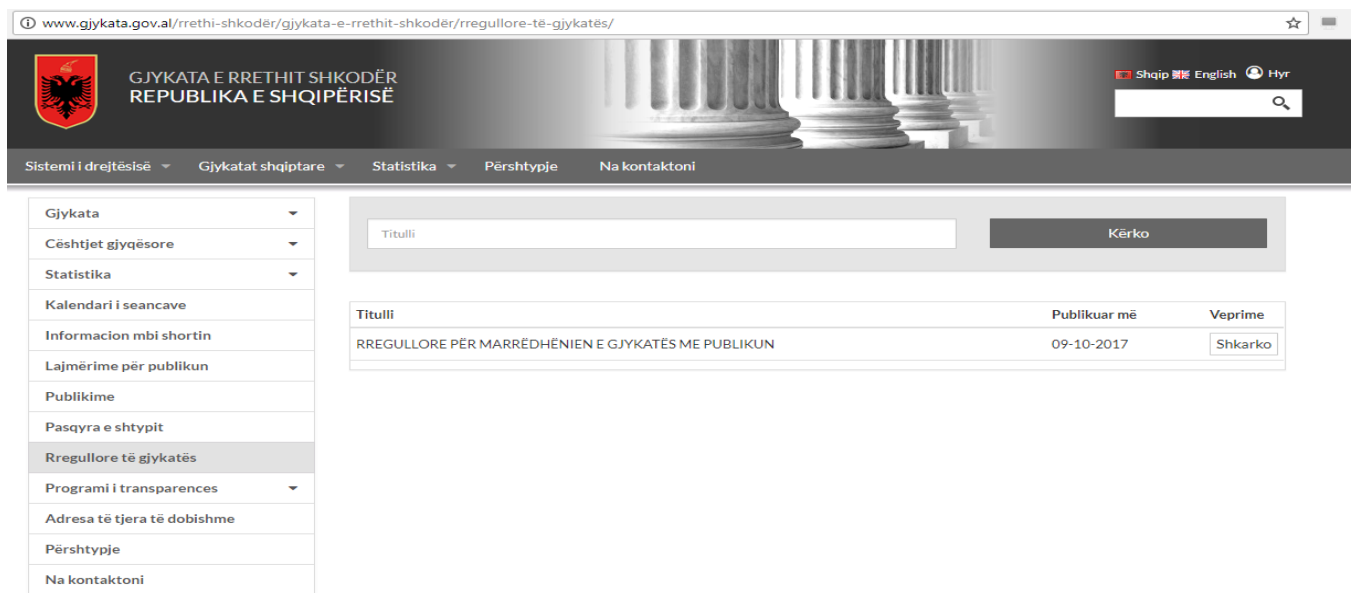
www.gjykata.gov.al/rrethi-shkodër/gjykata-e-rrethit-shkodër/rregullore-të-gjykatës/

GJYKATA E RRETHIT SHKODËR
REPUBLIKA E SHQIPËRISË

Shqip English Hyr

Sistemi i drejtësisë Gjykatat shqiptare Statistika Përshtypje Na kontaktoni

Gjykata
Cështjet gjyqësore
Statistika
Kalendari i seancave
Informacion mbi shortin
Lajmërime për publikun
Publikime
Pasqyra e shtypit
Rregullore të gjykatës
Programi i transparences
Adresa të tjera të dobishme
Përshtypje
Na kontaktoni

Titulli
Kërko

| Titulli | Publikuar më | Veprime |
|---|---|---|
| RREGULLORE PËR MARRËDHËNIEN E GJYKATËS ME PUBLIKUN | 09-10-2017 | Shkarko |